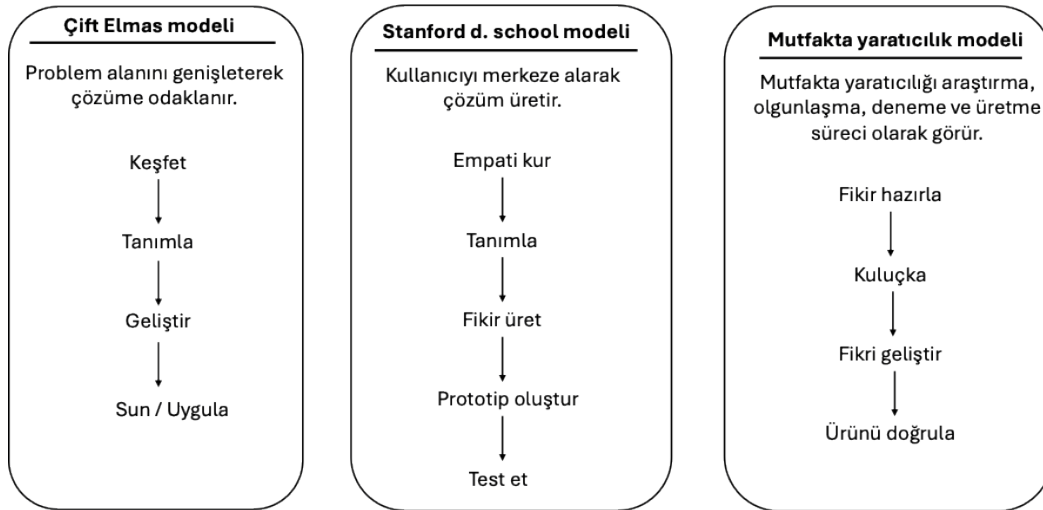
Çift Elmas modeli

Problem alanını genişleterek çözüme odaklanır.

Keşfet

Tanımla

Geliştir

Sun / Uygula

Stanford d. school modeli

Kullanıcıyı merkeze alarak çözüm üretir.

Empati kur

Tanımla

Fikir üret

Prototip oluştur

Test et

Mutfakta yaratıcılık modeli

Mutfakta yaratıcılığı araştırma, olgunlaşma, deneme ve üretme süreci olarak görür.

Fikir hazırla

Kuluçka

Fikri geliştir

Ürünü doğrula